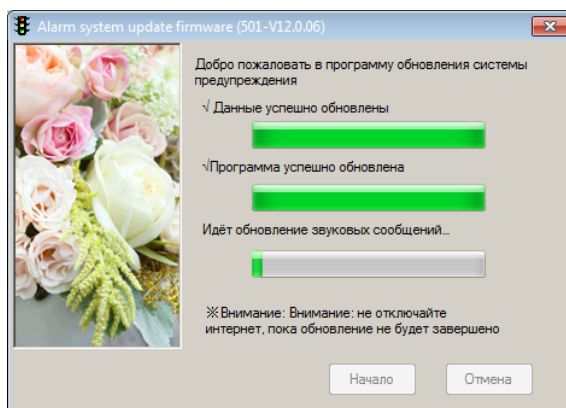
Alarm system update firmware (501-V12.0.06)

Добро пожаловать в программу обновления системы предупреждения

√ Данные успешно обновлены

√Программа успешно обновлена

Идёт обновление звуковых сообщений...

※Внимание: Внимание: не отключайте интернет, пока обновление не будет завершено

Начало

Отмена